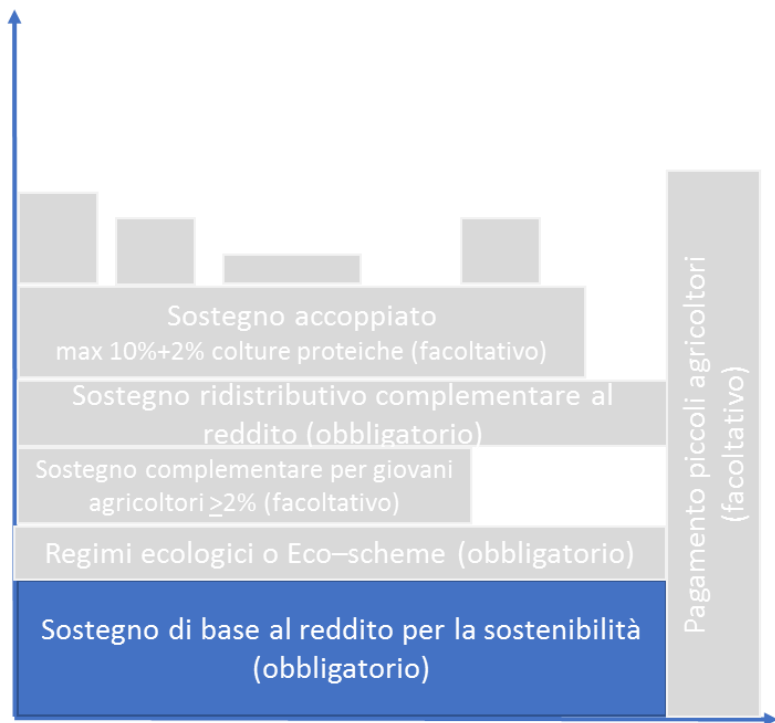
Sostegno accoppiato
max 10%+2% colture proteiche (facoltativo)

Sostegno ridistributivo complementare al reddito (obbligatorio)

Sostegno complementare per giovani agricoltori $\geq$2% (facoltativo)

Regimi ecologici o Eco–scheme (obbligatorio)

Sostegno di base al reddito per la sostenibilità (obbligatorio)

Pagamento piccoli agricoltori (facoltativo)